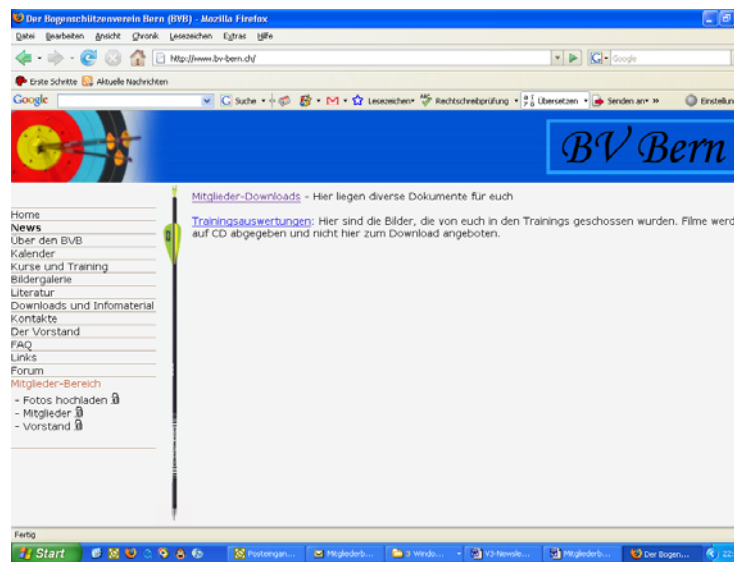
Der Bogenschützenverein Bern (BVB) - Mozilla Firefox

Datei Bearbeiten Ansicht Chronik Lesezeichen Extras Hilfe

http://www.bv-bern.ch/

Google

Erste Schritte Aktuelle Nachrichten

Google Suche Lesezeichen Rechtschreibprüfung Übersetzen Senden an Einstellun

BV Bern

Home
News
Über den BVB
Kalender
Kurse und Training
Bildergalerie
Literatur
Downloads und Infomaterial
Kontakte
Der Vorstand
FAQ
Links
Forum
Mitglieder-Bereich
- Fotos hochladen
- Mitglieder
- Vorstand

Mitglieder-Downloads - Hier liegen diverse Dokumente für euch

Trainingsauswertungen: Hier sind die Bilder, die von euch in den Trainings geschossen wurden. Filme werd auf CD abgegeben und nicht hier zum Download angeboten.

Fertig

Start Posteingan... Mitgliederb... 3 Windo... V3-Newsle... Mitgliederb... Der Bogen...